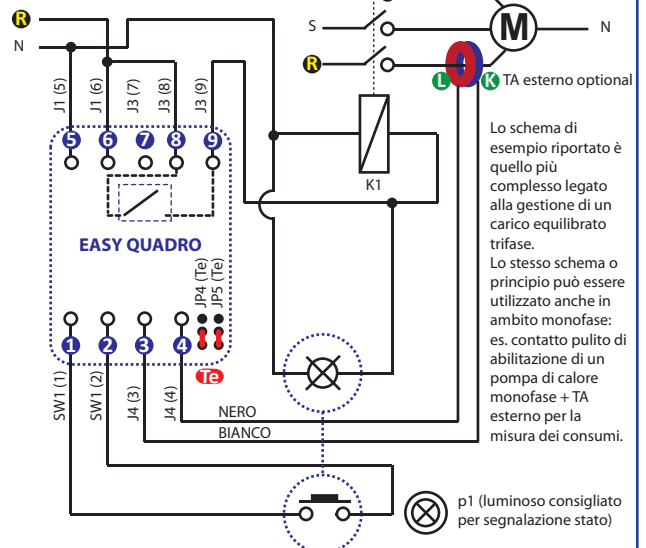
R
N
S
M
N
R
L
K
TA esterno optional
J1 (5)
J1 (6)
J3 (7)
J3 (8)
J3 (9)
5
6
7
8
9
K1
EASY QUADRO
JP4 (Te)
JP5 (Te)
1
2
3
4
Te
SW1 (1)
SW1 (2)
J4 (3)
J4 (4)
NERO
BIANCO

Lo schema di esempio riportato è quello più complesso legato alla gestione di un carico equilibrato trifase.
Lo stesso schema o principio può essere utilizzato anche in ambito monofase: es. contatto pulito di abilitazione di un pompa di calore monofase + TA esterno per la misura dei consumi.

p1 (luminoso consigliato per segnalazione stato)